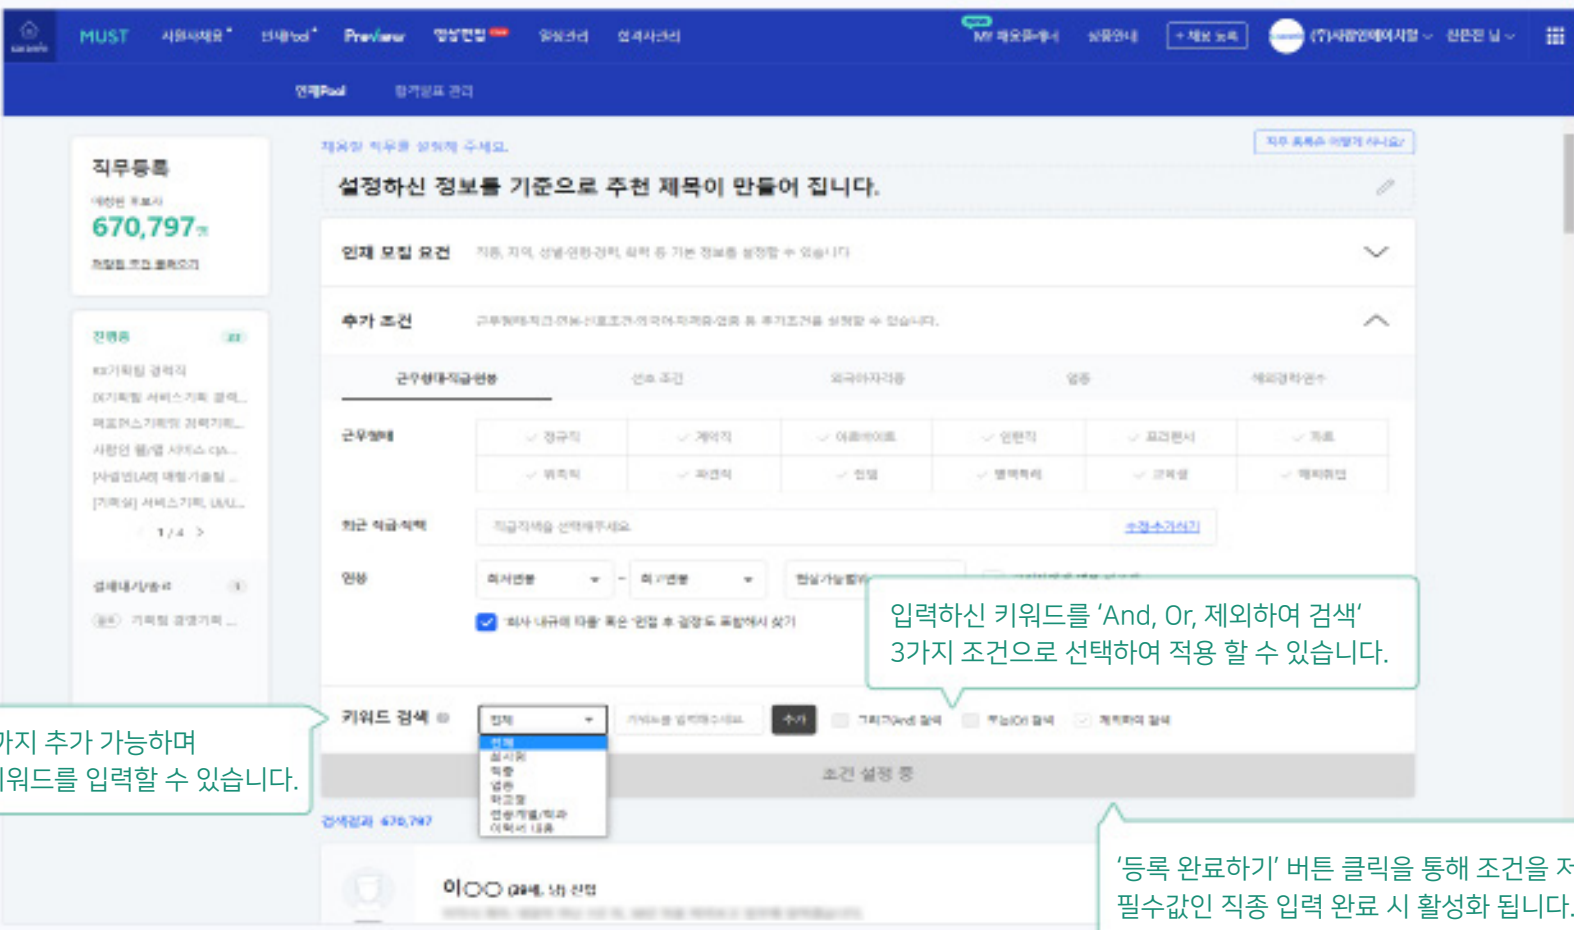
MUST

Preview

직무등록

670,797

설정하신 정보를 기준으로 추천 제목이 만들어 집니다.

인재 모집 요건

추가 조건

근무형태

최근 직급·직책

연봉

키워드 검색

조건 설정 중

입력하신 키워드를 'And, Or, 제외하여 검색' 3가지 조건으로 선택하여 적용 할 수 있습니다.

가지 추가 가능하며 워드를 입력할 수 있습니다.

'등록 완료하기' 버튼 클릭을 통해 조건을 저 필수값인 직종 입력 완료 시 활성화 됩니다.

이〇〇